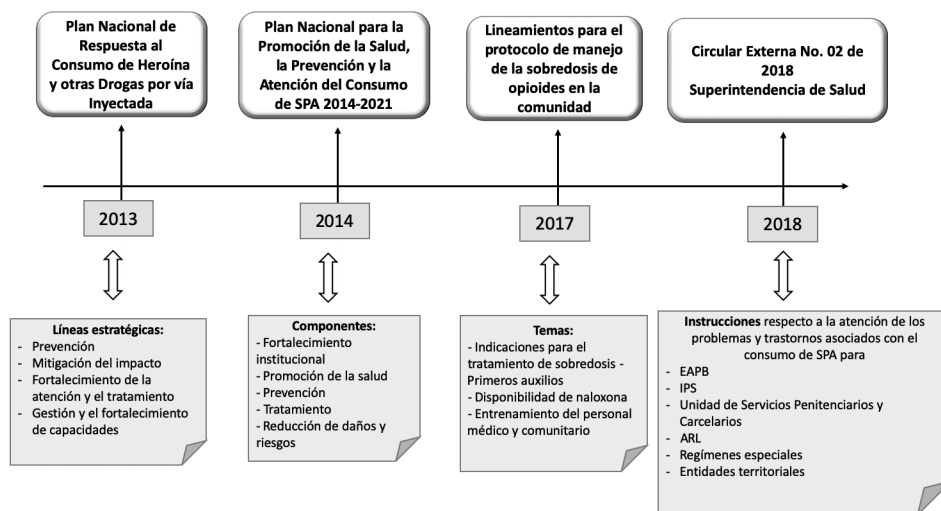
Plan Nacional de Respuesta al Consumo de Heroína y otras Drogas por vía Inyectada

Plan Nacional para la Promoción de la Salud, la Prevención y la Atención del Consumo de SPA 2014-2021

Lineamientos para el protocolo de manejo de la sobredosis de opioides en la comunidad

Circular Externa No. 02 de 2018
Superintendencia de Salud

2013

2014

2017

2018

Líneas estratégicas:
- Prevención
- Mitigación del impacto
- Fortalecimiento de la atención y el tratamiento
- Gestión y el fortalecimiento de capacidades

Componentes:
- Fortalecimiento institucional
- Promoción de la salud
- Prevención
- Tratamiento
- Reducción de daños y riesgos

Temas:
- Indicaciones para el tratamiento de sobredosis - Primeros auxilios
- Disponibilidad de naloxona
- Entrenamiento del personal médico y comunitario

Instrucciones respecto a la atención de los problemas y trastornos asociados con el consumo de SPA para
- EAPB
- IPS
- Unidad de Servicios Penitenciarios y Carcelarios
- ARL
- Regímenes especiales
- Entidades territoriales